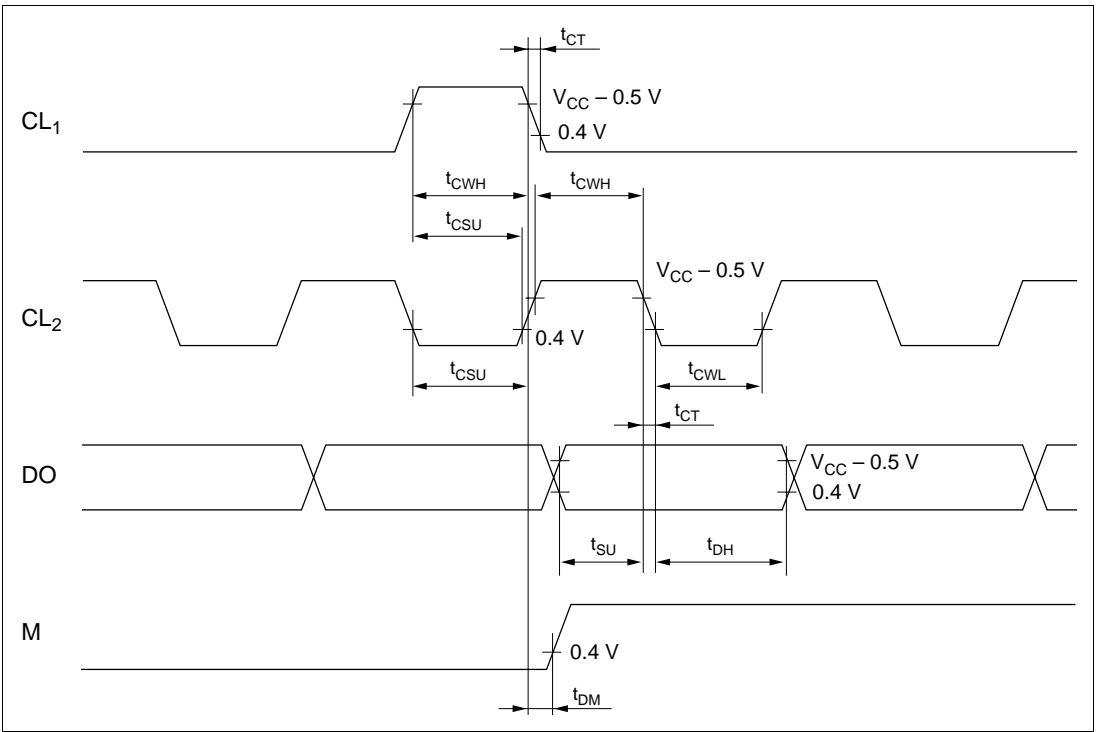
$t_{CT}$

$CL_1$

$V_{CC} - 0.5$ V

0.4 V

$t_{CWH}$

$t_{CWH}$

$t_{CSU}$

$V_{CC} - 0.5$ V

$CL_2$

0.4 V

$t_{CSU}$

$t_{CWL}$

$t_{CT}$

DO

$V_{CC} - 0.5$ V

0.4 V

$t_{SU}$

$t_{DH}$

M

0.4 V

$t_{DM}$